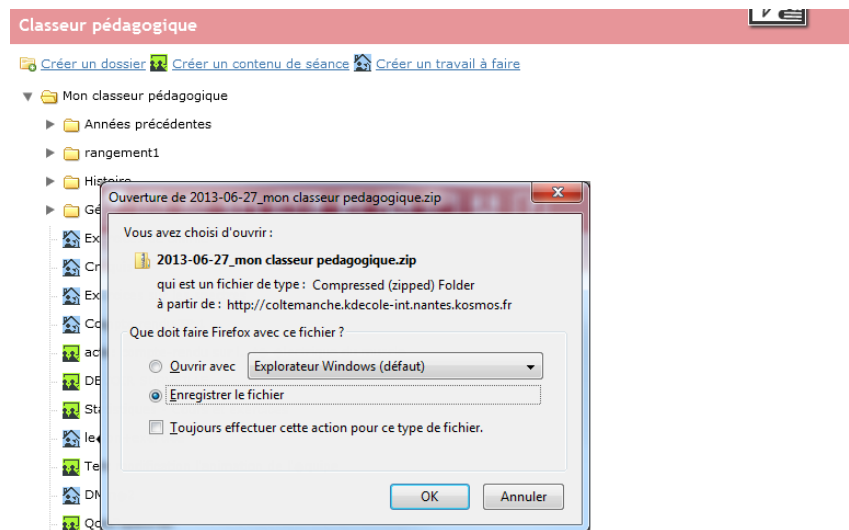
Classeur pédagogique

Créer un dossier Créer un contenu de séance Créer un travail à faire

Mon classeur pédagogique

Années précédentes

rangement1

Histoire

Ge

Ex

Cr

Ex

Co

ac

DE

St

le

Te

DM

Qc

Ouverture de 2013-06-27_mon classeur pedagogique.zip

Vous avez choisi d'ouvrir :

2013-06-27_mon classeur pedagogique.zip

qui est un fichier de type : Compressed (zipped) Folder

à partir de : http://coltemanche.kdecole-int.nantes.kosmos.fr

Que doit faire Firefox avec ce fichier ?

Ouvrir avec Explorateur Windows (défaut)

Enregistrer le fichier

Toujours effectuer cette action pour ce type de fichier.

OK Annuler